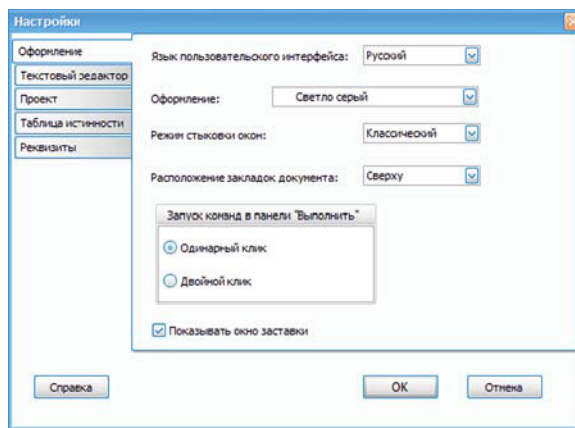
Настройки

Оформление
Текстовый эдактор
Проект
Таблица истинности
Реквизиты

Язык пользовательского интерфейса: Русский

Оформление: Светло серый

Режим стыковки окон: Классический

Расположение закладок документа: Сверху

Запуск команд в панели "Выполнить"

Одинарный клик

Двойной клик

Показывать окно заставки

Справка

OK

Отмена